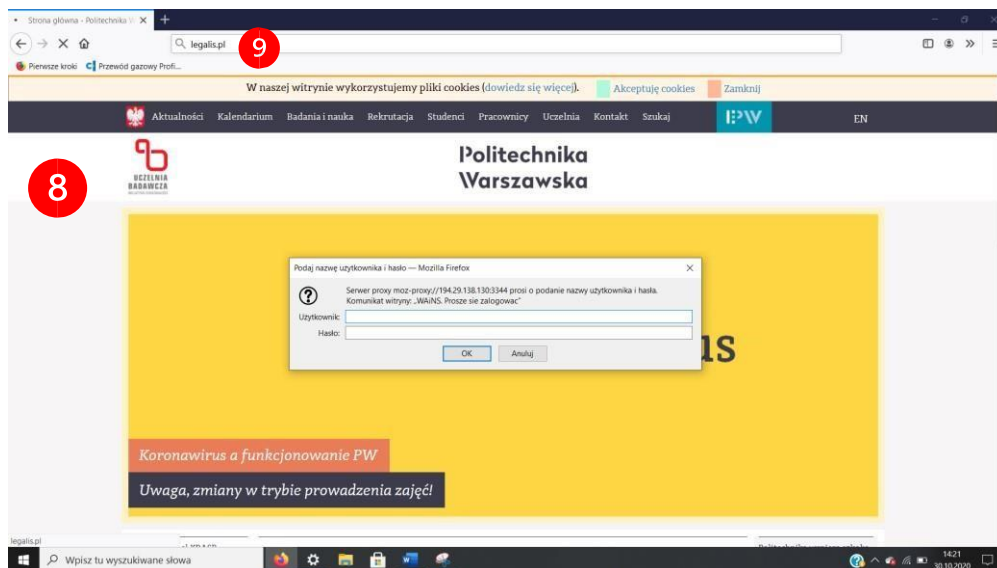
Strona główna - Politechnika W

legalis.pl

9

Pierwsze kroki Przewód gazowy Profi...

W naszej witrynie wykorzystujemy pliki cookies (dowiedz się więcej). Akceptuję cookies Zamknij

Aktualności Kalendarium Badania i nauka Rekrutacja Studenci Pracownicy Uczelnia Kontakt Szukaj PW EN

UCZELNIA BADAWCZA

Politechnika Warszawska

8

Podaj nazwę użytkownika i hasło — Mozilla Firefox

Serwer proxy moz-proxy://194.29.138.130:3344 prosi o podanie nazwy użytkownika i hasła. Komunikat witryny: „WAiNS. Prosze sie zalogowac"

Użytkownik:

Hasło:

OK Anuluj

IS

Koronawirus a funkcjonowanie PW

Uwaga, zmiany w trybie prowadzenia zajęć!

legalis.pl

Wpisz tu wyszukiwane słowa

14:21 30.10.2020